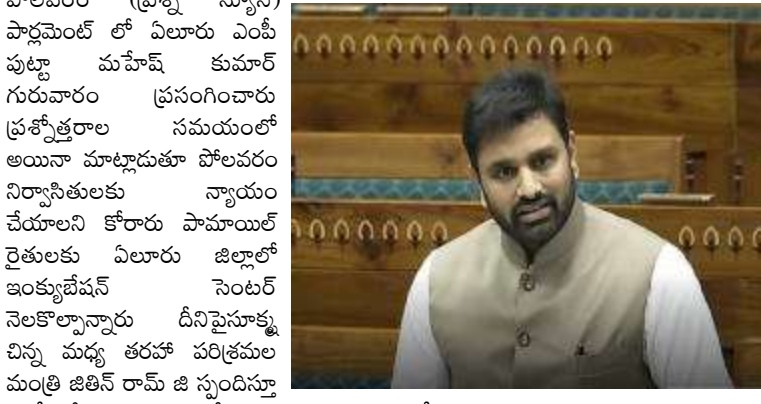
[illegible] (ప్రశ్న న్యూస్) పార్లమెంట్ లో ఏలూరు ఎంపీ పుట్టా మహేష్ కుమార్ గురువారం ప్రసంగించారు ప్రశ్నోత్తరాల సమయంలో అయినా మాట్లాడుతూ పోలవరం నిర్వాసితులకు న్యాయం చేయాలని కోరారు పామాయిల్ రైతులకు ఏలూరు జిల్లాలో ఇంక్యుబేషన్ సెంటర్ నెలకొల్పాన్నారు దీనిపైసూక్ష్మ చిన్న మధ్య తరహా పరిశ్రమల మంత్రి జితిన్ రామ్ జి స్పందిస్తూ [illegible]